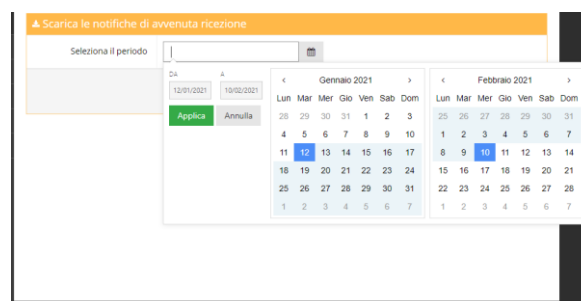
▲ Scarica le notifiche di avvenuta ricezione

Seleziona il periodo

DA
12/01/2021

A
10/02/2021

Applica
Annulla

‹ Gennaio 2021 ›

| Lun | Mar | Mer | Gio | Ven | Sab | Dom |
|---|---|---|---|---|---|---|
| 28 | 29 | 30 | 31 | 1 | 2 | 3 |
| 4 | 5 | 6 | 7 | 8 | 9 | 10 |
| 11 | 12 | 13 | 14 | 15 | 16 | 17 |
| 18 | 19 | 20 | 21 | 22 | 23 | 24 |
| 25 | 26 | 27 | 28 | 29 | 30 | 31 |
| 1 | 2 | 3 | 4 | 5 | 6 | 7 |

‹ Febbraio 2021 ›

| Lun | Mar | Mer | Gio | Ven | Sab | Dom |
|---|---|---|---|---|---|---|
| 25 | 26 | 27 | 28 | 29 | 30 | 31 |
| 1 | 2 | 3 | 4 | 5 | 6 | 7 |
| 8 | 9 | 10 | 11 | 12 | 13 | 14 |
| 15 | 16 | 17 | 18 | 19 | 20 | 21 |
| 22 | 23 | 24 | 25 | 26 | 27 | 28 |
| 1 | 2 | 3 | 4 | 5 | 6 | 7 |